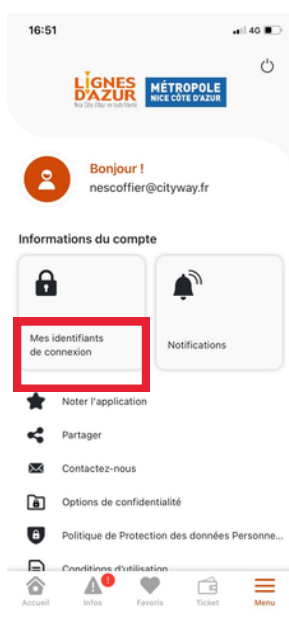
16:51
4G

LIGNES D'AZUR
Nice Côte d'Azur en toute liberté

MÉTROPOLE
NICE CÔTE D'AZUR

Bonjour !
nescoffier@cityway.fr

Informations du compte

Mes identifiants de connexion

Notifications

Noter l'application

Partager

Contactez-nous

Options de confidentialité

Politique de Protection des données Personne...

Conditions d'utilisation

Accueil
1
Infos
Favoris
Ticket
Menu